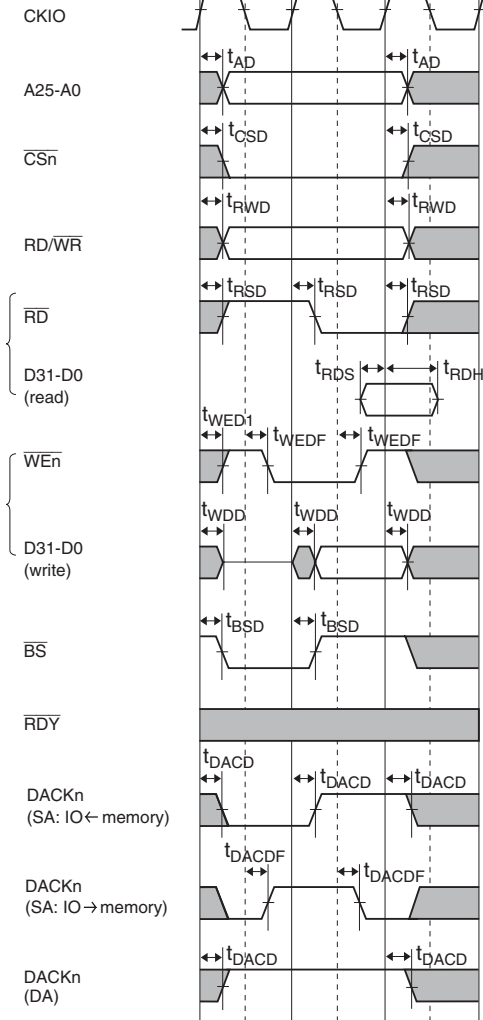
CKIO

$t_{AD}$ $t_{AD}$

A25-A0

$t_{CSD}$ $t_{CSD}$

$\overline{CSn}$

$t_{RWD}$ $t_{RWD}$

RD/$\overline{WR}$

$t_{RSD}$ $t_{RSD}$ $t_{RSD}$

$\overline{RD}$

$t_{RDS}$ $t_{RDH}$

D31-D0 (read)

$t_{WED1}$ $t_{WEDF}$ $t_{WEDF}$

$\overline{WEn}$

$t_{WDD}$ $t_{WDD}$ $t_{WDD}$

D31-D0 (write)

$t_{BSD}$ $t_{BSD}$

$\overline{BS}$

$\overline{RDY}$

$t_{DACD}$ $t_{DACD}$ $t_{DACD}$

DACKn (SA: IO← memory)

$t_{DACDF}$ $t_{DACDF}$

DACKn (SA: IO→memory)

$t_{DACD}$ $t_{DACD}$

DACKn (DA)